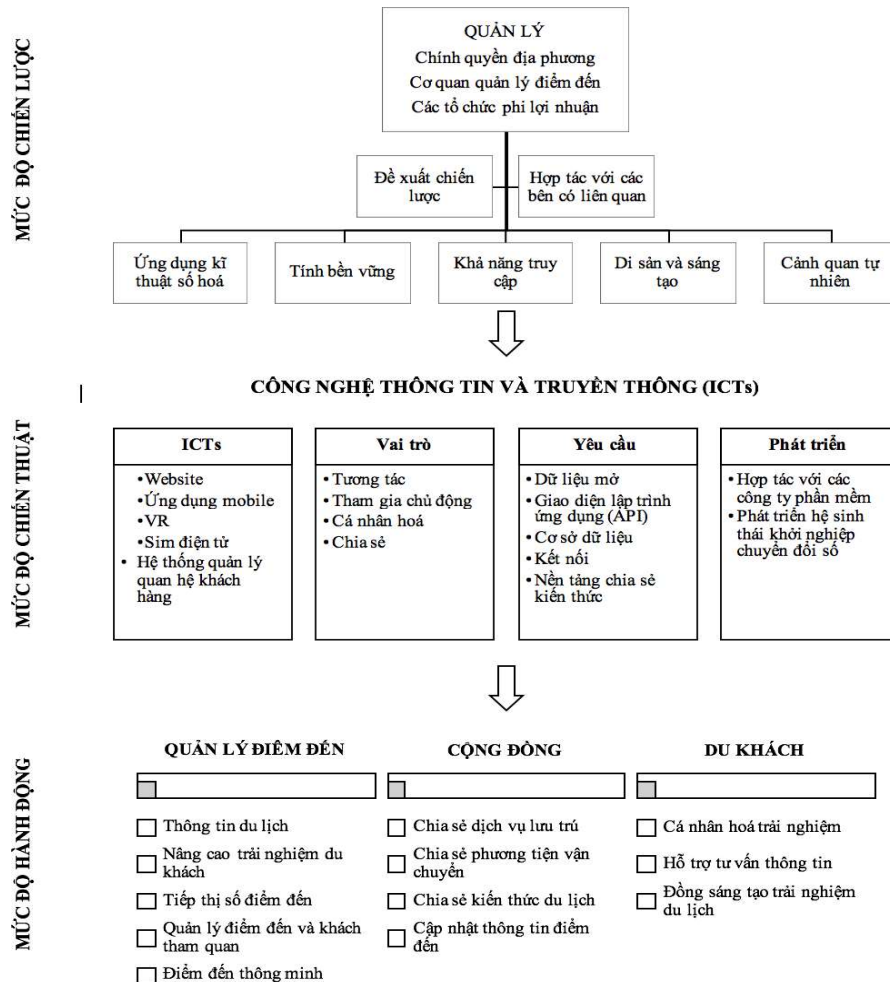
MỨC ĐỘ CHIẾN LƯỢC

QUẢN LÝ
Chính quyền địa phương
Cơ quan quản lý điểm đến
Các tổ chức phi lợi nhuận

Đề xuất chiến lược

Hợp tác với các bên có liên quan

Ứng dụng kĩ thuật số hoá

Tính bền vững

Khả năng truy cập

Di sản và sáng tạo

Cảnh quan tự nhiên

MỨC ĐỘ CHIẾN THUẬT

CÔNG NGHỆ THÔNG TIN VÀ TRUYỀN THÔNG (ICTs)

ICTs
•Website
•Ứng dụng mobile
•VR
•Sim điện tử
• Hệ thống quản lý quan hệ khách hàng

Vai trò
• Tương tác
• Tham gia chủ động
• Cá nhân hoá
• Chia sẻ

Yêu cầu
• Dữ liệu mở
• Giao diện lập trình ứng dụng (API)
• Cơ sở dữ liệu
• Kết nối
• Nền tảng chia sẻ kiến thức

Phát triển
• Hợp tác với các công ty phần mềm
• Phát triển hệ sinh thái khởi nghiệp chuyển đổi số

MỨC ĐỘ HÀNH ĐỘNG

QUẢN LÝ ĐIỂM ĐẾN
Thông tin du lịch
Nâng cao trải nghiệm du khách
Tiếp thị số điểm đến
Quản lý điểm đến và khách tham quan
Điểm đến thông minh

CỘNG ĐỒNG
Chia sẻ dịch vụ lưu trú
Chia sẻ phương tiện vận chuyển
Chia sẻ kiến thức du lịch
Cập nhật thông tin điểm đến

DU KHÁCH
Cá nhân hoá trải nghiệm
Hỗ trợ tư vấn thông tin
Đồng sáng tạo trải nghiệm du lịch